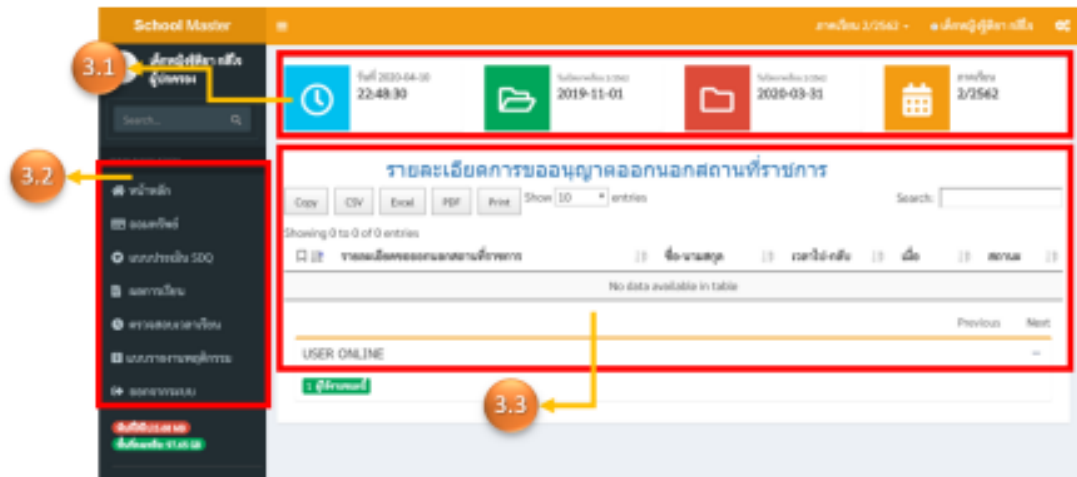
School Master

ภาคเรียน 2/2562 ▾

3.1

3.2

3.3

Search...

วันที่ 2020-04-10
22:48:30

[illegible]
2019-11-01

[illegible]
2020-03-31

ภาคเรียน
2/2562

รายละเอียดการขออนุญาตออกนอกสถานที่ราชการ

Copy CSV Excel PDF Print Show 10 entries

Search:

Showing 0 to 0 of 0 entries

| รายละเอียดการออกนอกสถานที่ราชการ | ชื่อ-นามสกุล | เวลาไป-กลับ | เมื่อ | สถานะ |
|---|---|---|---|---|
| No data available in table | | | | |

Previous Next

USER ONLINE

หน้าหลัก

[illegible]

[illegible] SDQ

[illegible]

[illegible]

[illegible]

ออกจากระบบ